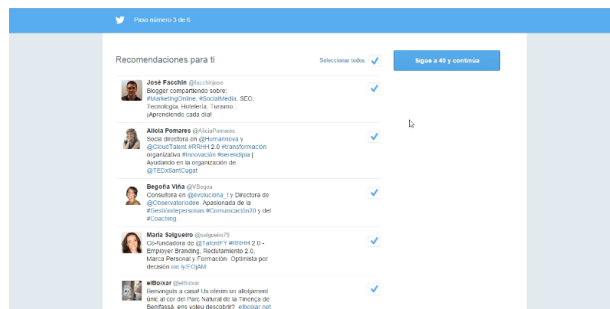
Paso número 3 de 6

Recomendaciones para ti

Seleccionar todos

Sigue a 40 y continúa

José Facchin @facchinjose
Blogger compartiendo sobre: #MarketingOnline, #SocialMedia, SEO, Tecnología, Hotelería, Turismo. ¡Aprendiendo cada día!

Alicia Pomares @AliciaPomares
Socia directora en @Humannova y @CloudTalent #RRHH 2.0 #transformación organizativa #innovación #serendipia | Ayudando en la organización de @TEDxSantCugat

Begoña Viña @VBegoa
Consultora en @evoluciona_t y Directora de @Observatoriodee. Apasionada de la #GestióndePersonas #Comunicación20 y del #Coaching

Maria Salgueiro @salgueiro79
Co-fundadora de @TalentPY #RRHH 2.0 - Employer Branding, Reclutamiento 2.0, Marca Personal y Formación. Optimista por decisión ow.ly/fOjAM

elBoixar @elboixar
Benvinguts a casa! Us oferim un allotjament únic al cor del Parc Natural de la Tinença de Benifassà, ens voleu descobrir? elboixar.net